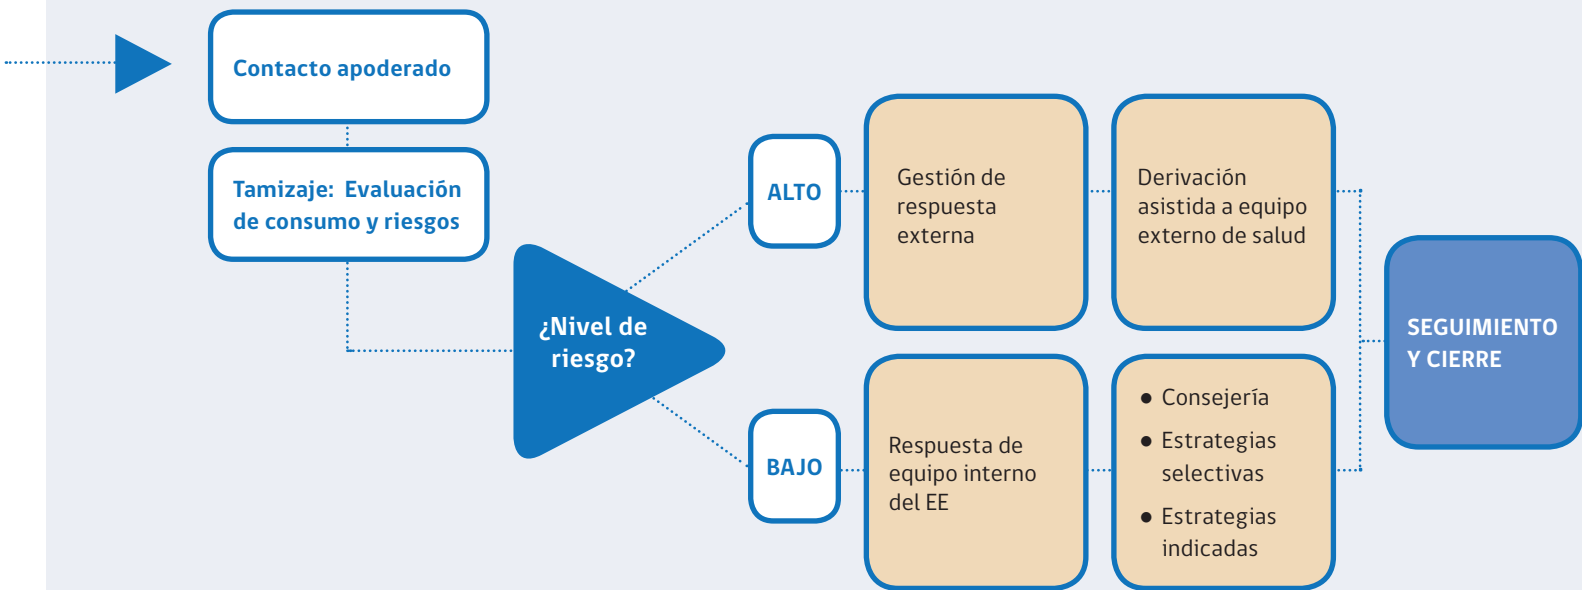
Contacto apoderado

Tamizaje: Evaluación de consumo y riesgos

¿Nivel de riesgo?

ALTO

Gestión de respuesta externa

Derivación asistida a equipo externo de salud

BAJO

Respuesta de equipo interno del EE

- Consejería
- Estrategias selectivas
- Estrategias indicadas

SEGUIMIENTO Y CIERRE